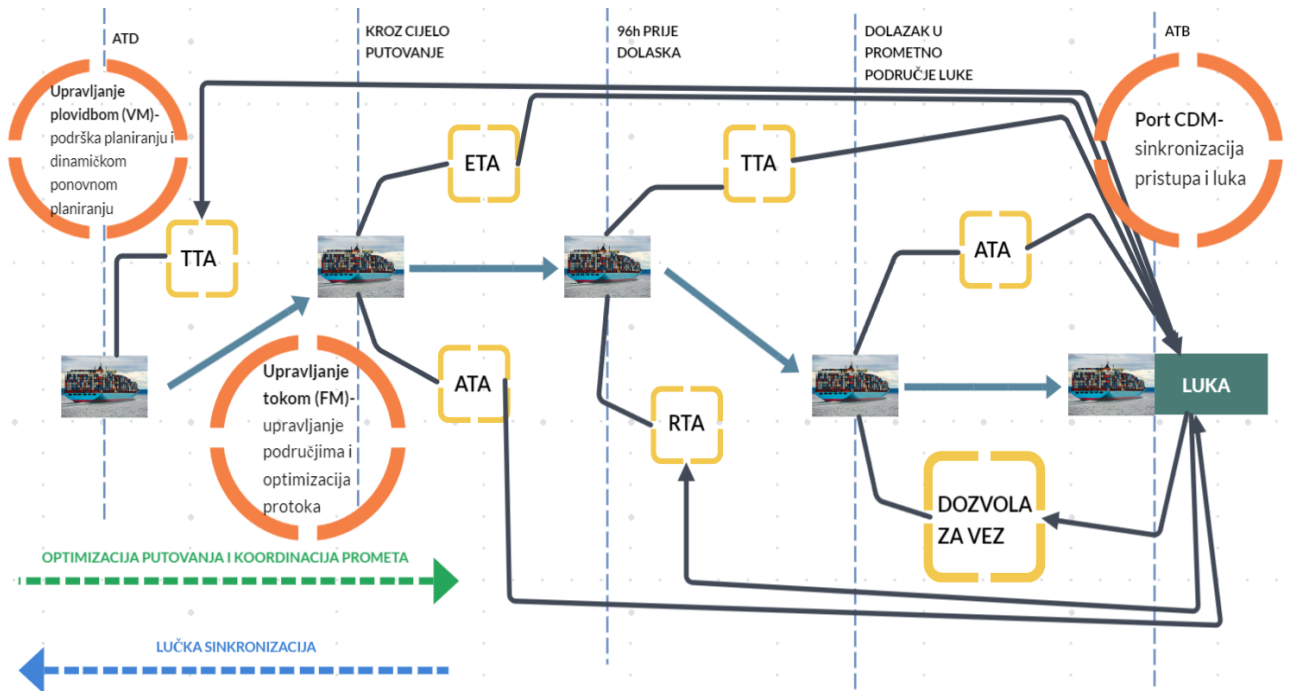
ATD

KROZ CIJELO PUTOVANJE

96h PRIJE DOLASKA

DOLAZAK U PROMETNO PODRUČJE LUKE

ATB

Upravljanje plovidbom (VM)- podrška planiranju i dinamičkom ponovnom planiranju

Port CDM- sinkronizacija pristupa i luka

ETA

TTA

TTA

ATA

ATA

RTA

Upravljanje tokom (FM)- upravljanje područjima i optimizacija protoka

LUKA

DOZVOLA ZA VEZ

OPTIMIZACIJA PUTOVANJA I KOORDINACIJA PROMETA

LUČKA SINKRONIZACIJA